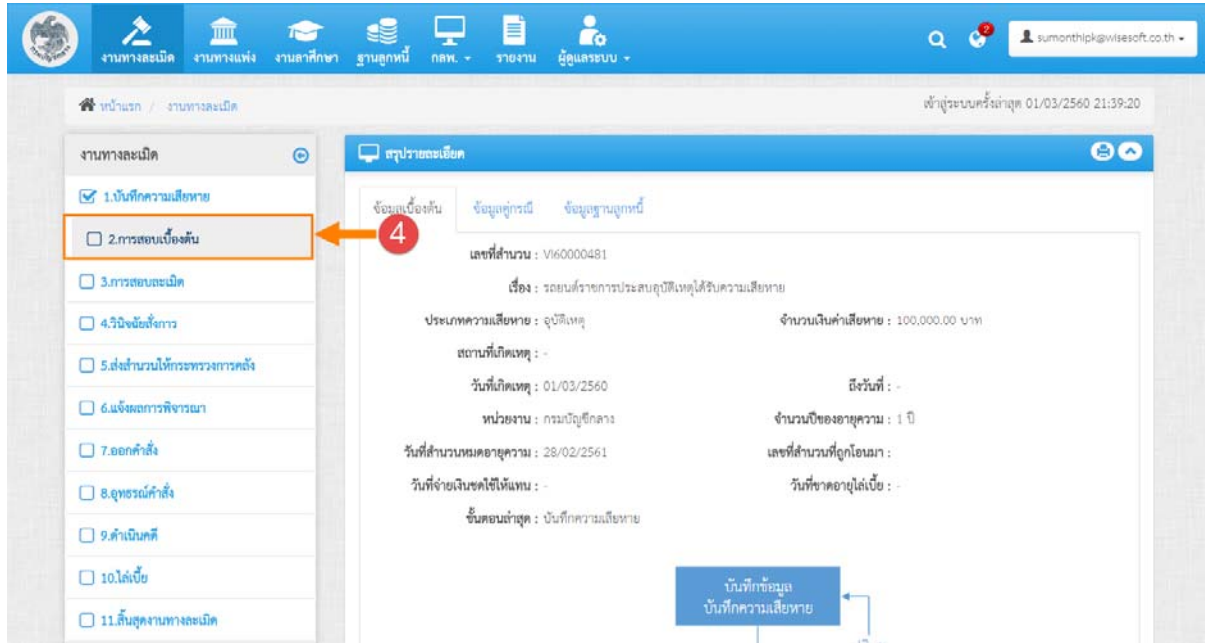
งานทางละเมิด งานทางแพ่ง งานลาศึกษา ฐานลูกหนี้ กลพ. ▾ รายงาน ผู้ดูแลระบบ ▾

2

sumonthipk@wisesoft.co.th ▾

หน้าแรก / งานทางละเมิด

เข้าสู่ระบบครั้งล่าสุด 01/03/2560 21:39:20

งานทางละเมิด

☑ 1.บันทึกความเสียหาย

☐ 2.การสอบเบื้องต้น

☐ 3.การสอบละเมิด

☐ 4.วินิจฉัยสั่งการ

☐ 5.ส่งสำนวนให้กระทรวงการคลัง

☐ 6.แจ้งผลการพิจารณา

☐ 7.ออกคำสั่ง

☐ 8.อุทธรณ์คำสั่ง

☐ 9.ดำเนินคดี

☐ 10.ไล่เบี้ย

☐ 11.สิ้นสุดงานทางละเมิด

4

สรุปรายละเอียด

ข้อมูลเบื้องต้น ข้อมูลคู่กรณี ข้อมูลฐานลูกหนี้

เลขที่สำนวน : VI60000481

เรื่อง : รถยนต์ราชการประสบอุบัติเหตุได้รับความเสียหาย

ประเภทความเสียหาย : อุบัติเหตุ

จำนวนเงินค่าเสียหาย : 100,000.00 บาท

สถานที่เกิดเหตุ : -

วันที่เกิดเหตุ : 01/03/2560

ถึงวันที่ : -

หน่วยงาน : กรมบัญชีกลาง

จำนวนปีของอายุความ : 1 ปี

วันที่สำนวนหมดอายุความ : 28/02/2561

เลขที่สำนวนที่ถูกโอนมา :

วันที่จ่ายเงินชดใช้ให้แทน : -

วันที่ขาดอายุไล่เบี้ย : -

ขั้นตอนล่าสุด : บันทึกความเสียหาย

บันทึกข้อมูล
บันทึกความเสียหาย